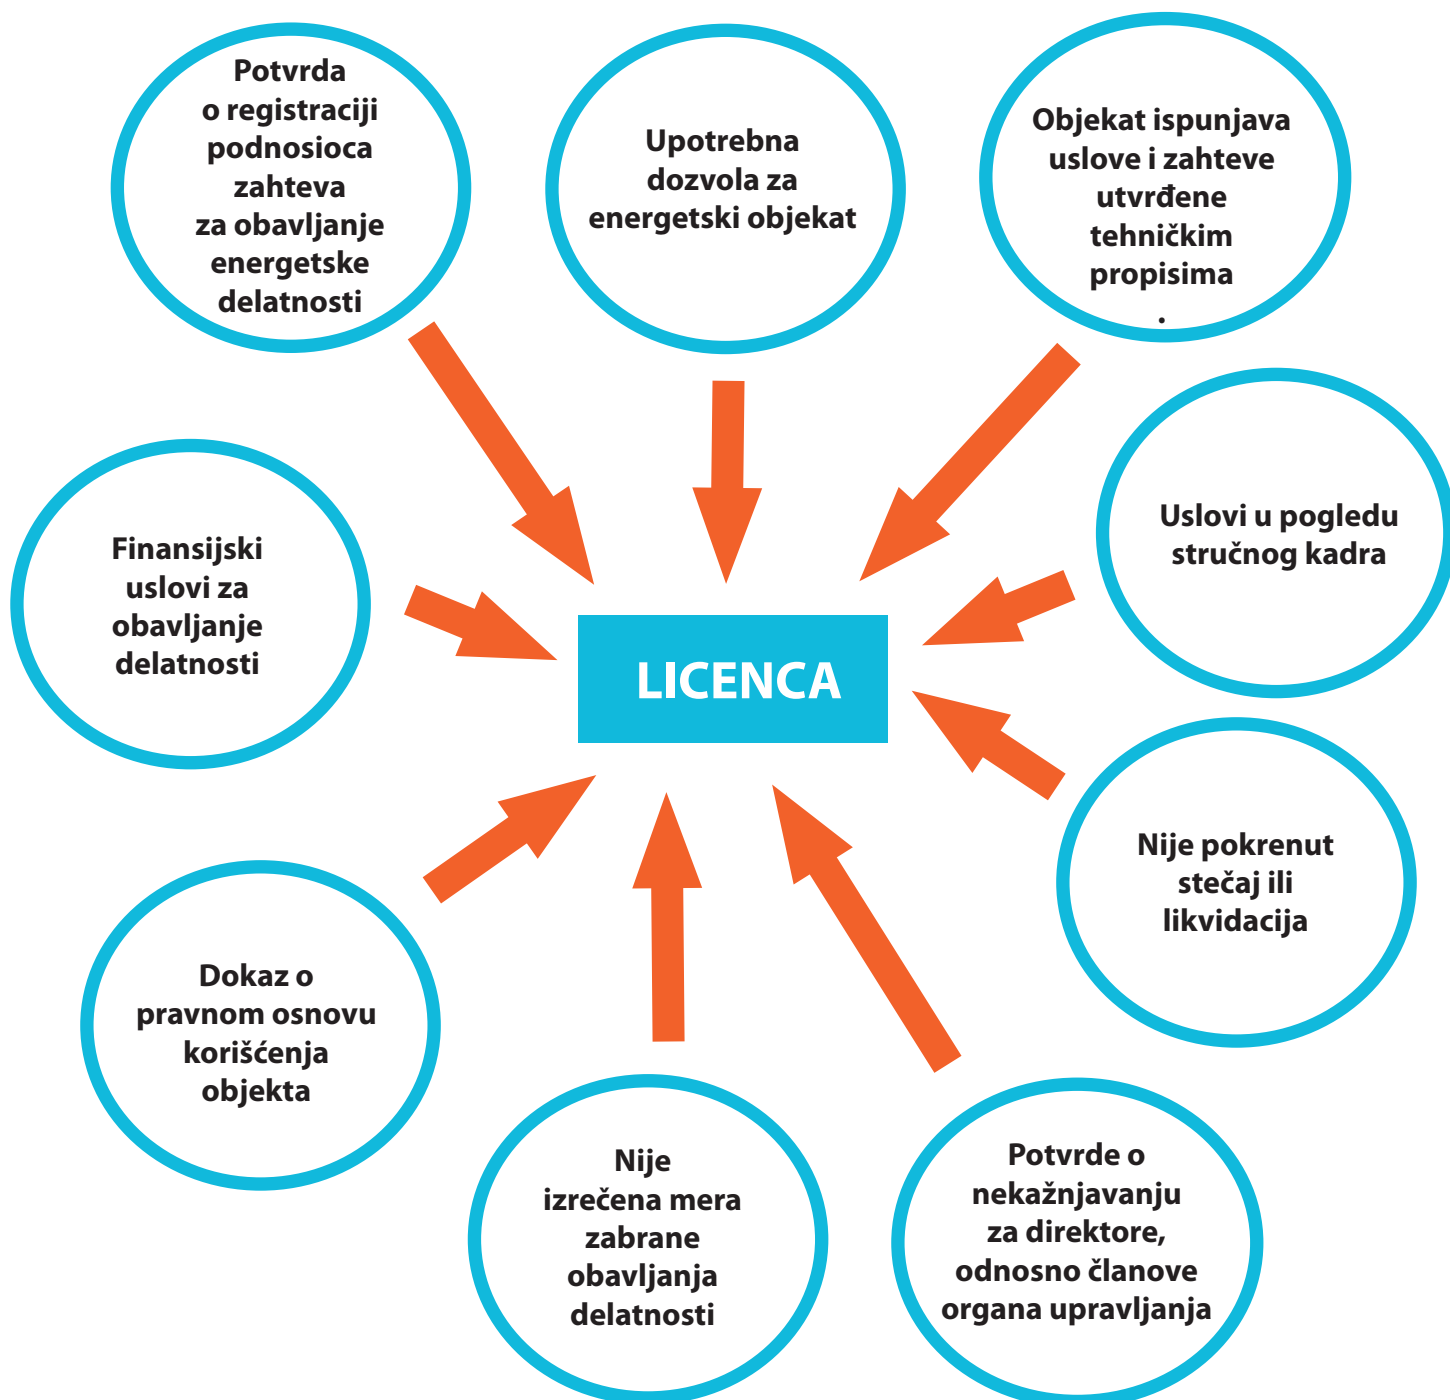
Potvrda o registraciji podnosioca zahteva za obavljanje energetske delatnosti

Upotrebna dozvola za energetski objekat

Objekat ispunjava uslove i zahteve utvrđene tehničkim propisima
.

Finansijski uslovi za obavljanje delatnosti

LICENCA

Uslovi u pogledu stručnog kadra

Nije pokrenut stečaj ili likvidacija

Dokaz o pravnom osnovu korišćenja objekta

Nije izrečena mera zabrane obavljanja delatnosti

Potvrde o nekažnjavanju za direktore, odnosno članove organa upravljanja